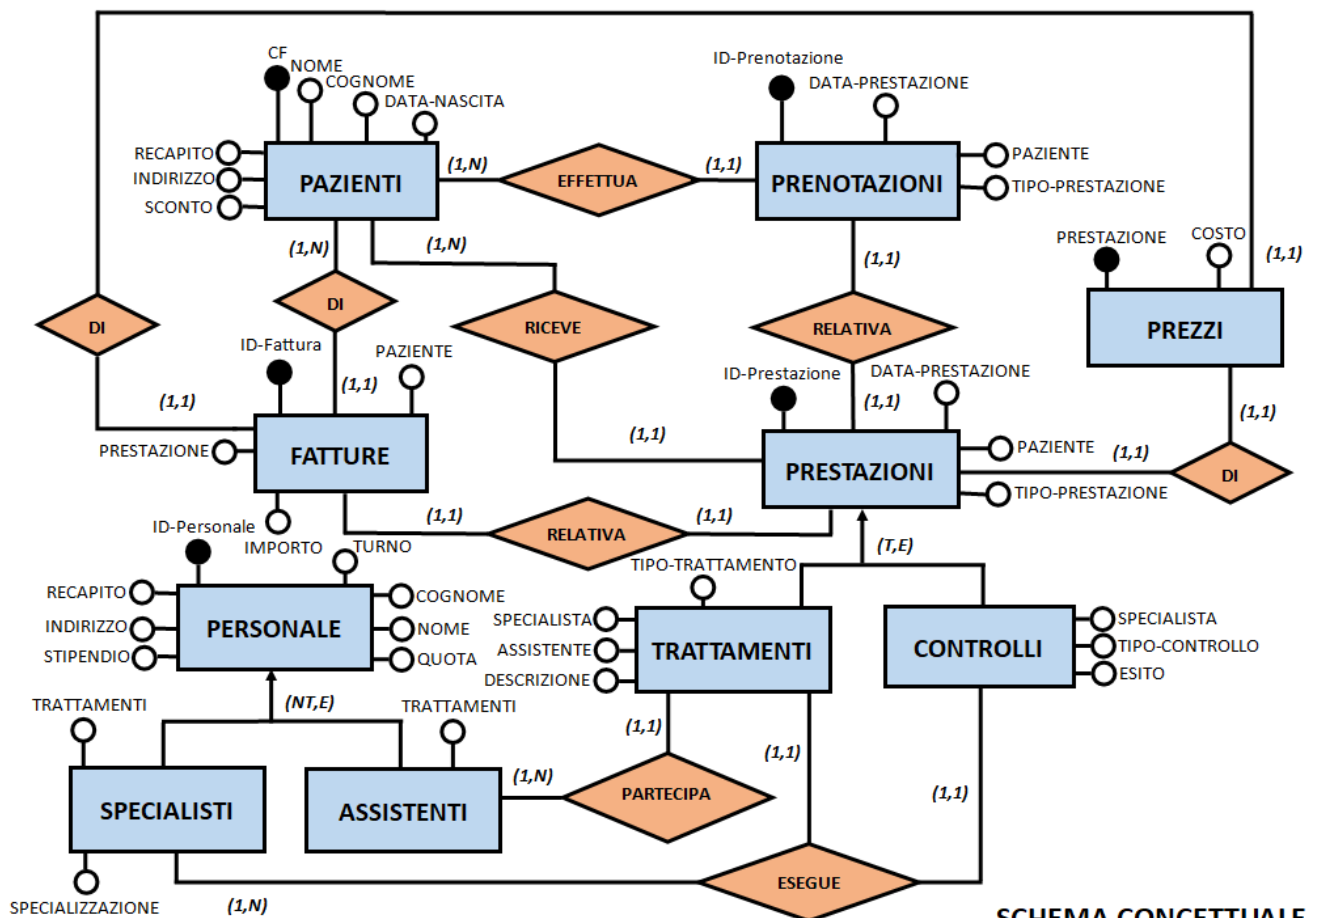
CF
NOME
COGNOME
DATA-NASCITA
RECAPITO
INDIRIZZO
SCONTO
PAZIENTI
(1,N)
EFFETTUA
(1,1)
ID-Prenotazione
DATA-PRESTAZIONE
PRENOTAZIONI
PAZIENTE
TIPO-PRESTAZIONE
(1,N)
(1,N)
DI
DI
RICEVE
(1,1)
RELATIVA
PRESTAZIONE
COSTO
(1,1)
PREZZI
ID-Fattura
PAZIENTE
(1,1)
(1,1)
ID-Prestazione
DATA-PRESTAZIONE
(1,1)
(1,1)
PRESTAZIONE
FATTURE
(1,1)
PRESTAZIONI
PAZIENTE
(1,1)
DI
TIPO-PRESTAZIONE
ID-Personale
IMPORTO
(1,1)
RELATIVA
(1,1)
TURNO
(T,E)
TIPO-TRATTAMENTO
RECAPITO
COGNOME
INDIRIZZO
PERSONALE
NOME
STIPENDIO
QUOTA
SPECIALISTA
ASSISTENTE
DESCRIZIONE
TRATTAMENTI
CONTROLLI
SPECIALISTA
TIPO-CONTROLLO
ESITO
(NT,E)
TRATTAMENTI
TRATTAMENTI
(1,1)
(1,1)
SPECIALISTI
ASSISTENTI
(1,N)
PARTECIPA
(1,1)
SPECIALIZZAZIONE
(1,N)
ESEGUE
SCHEMA CONCETTUALE